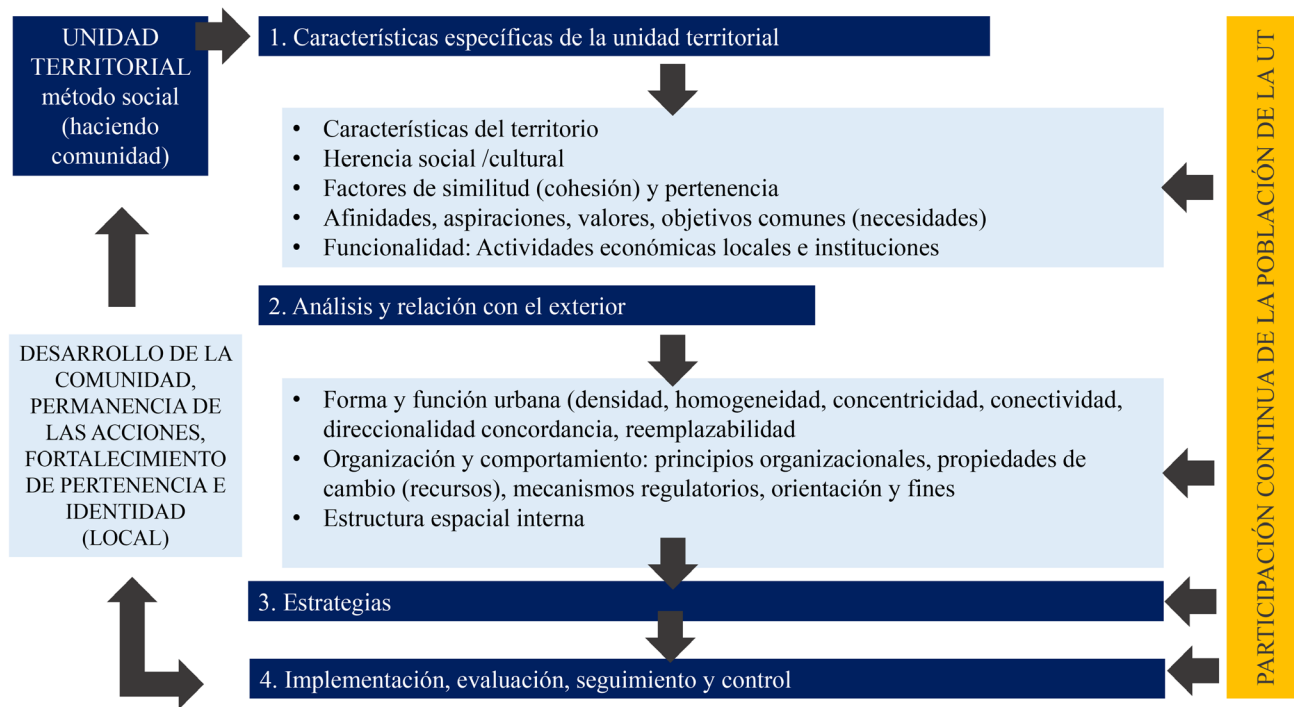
UNIDAD TERRITORIAL método social (haciendo comunidad)

1. Características específicas de la unidad territorial

- Características del territorio
- Herencia social /cultural
- Factores de similitud (cohesión) y pertenencia
- Afinidades, aspiraciones, valores, objetivos comunes (necesidades)
- Funcionalidad: Actividades económicas locales e instituciones

2. Análisis y relación con el exterior

- Forma y función urbana (densidad, homogeneidad, concentricidad, conectividad, direccionalidad concordancia, reemplazabilidad
- Organización y comportamiento: principios organizacionales, propiedades de cambio (recursos), mecanismos regulatorios, orientación y fines
- Estructura espacial interna

DESARROLLO DE LA COMUNIDAD, PERMANENCIA DE LAS ACCIONES, FORTALECIMIENTO DE PERTENENCIA E IDENTIDAD (LOCAL)

3. Estrategias

4. Implementación, evaluación, seguimiento y control

PARTICIPACIÓN CONTINUA DE LA POBLACIÓN DE LA UT